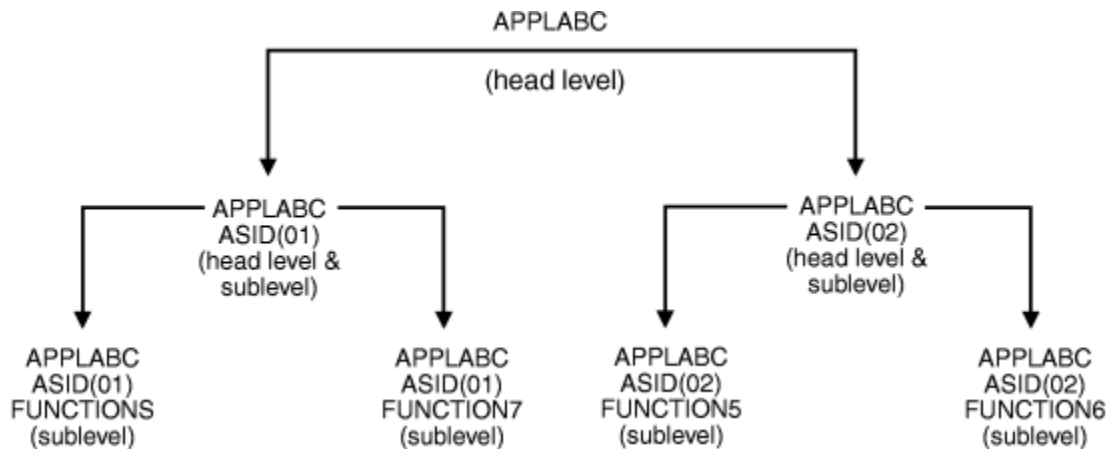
APPLABC
(head level)

APPLABC
ASID(01)
(head level &
sublevel)

APPLABC
ASID(02)
(head level &
sublevel)

APPLABC
ASID(01)
FUNCTIONS
(sublevel)

APPLABC
ASID(01)
FUNCTION7
(sublevel)

APPLABC
ASID(02)
FUNCTION5
(sublevel)

APPLABC
ASID(02)
FUNCTION6
(sublevel)